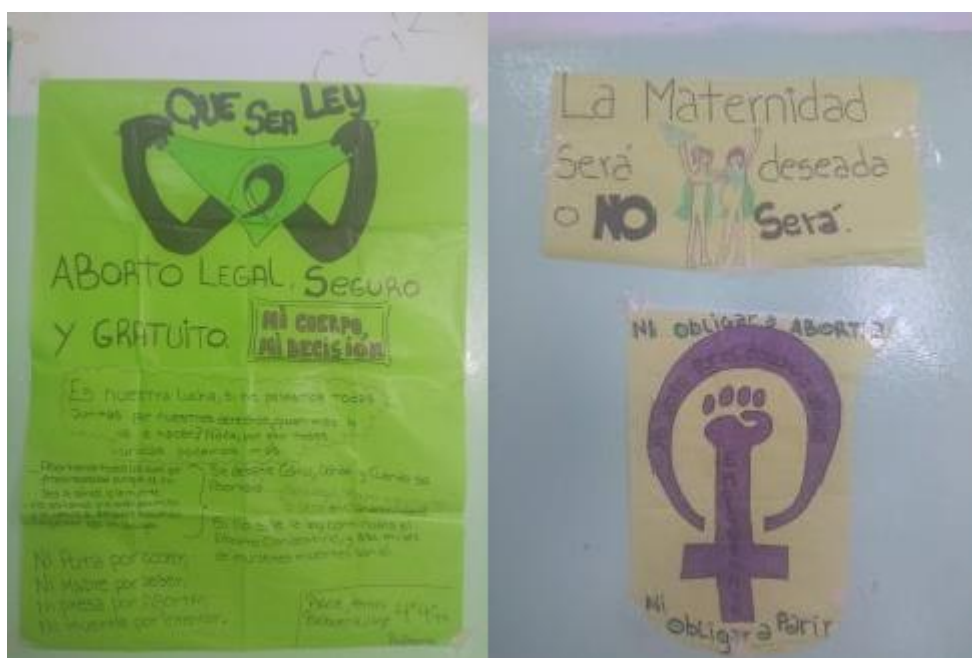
QUE SEA LEY

ABORTO LEGAL, SEGURO Y GRATUITO.

MI CUERPO, MI DECISIÓN

Es nuestra lucha, si no peleamos todas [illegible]

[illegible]

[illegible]

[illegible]

Ni presa por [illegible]
Ni muerta por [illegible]
Ni presa por abortar
Ni muerta por intentar.

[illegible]

La Maternidad Será deseada o NO Será.

Ni obligar a Abortar

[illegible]

Ni obligar a Parir